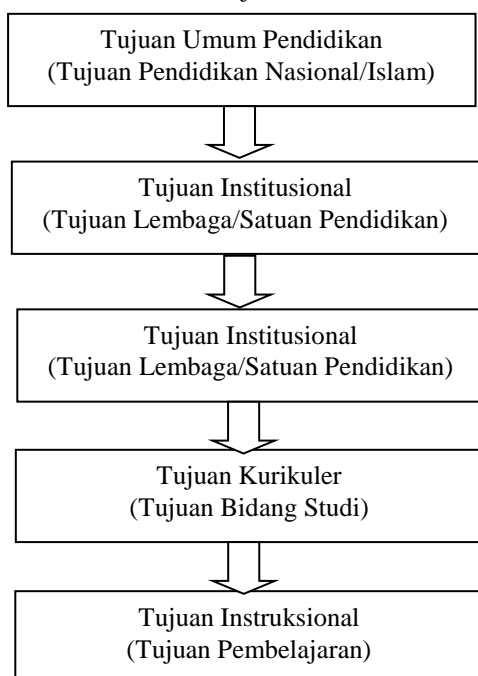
Tujuan Umum Pendidikan
(Tujuan Pendidikan Nasional/Islam)

Tujuan Institusional
(Tujuan Lembaga/Satuan Pendidikan)

Tujuan Institusional
(Tujuan Lembaga/Satuan Pendidikan)

Tujuan Kurikuler
(Tujuan Bidang Studi)

Tujuan Instruksional
(Tujuan Pembelajaran)